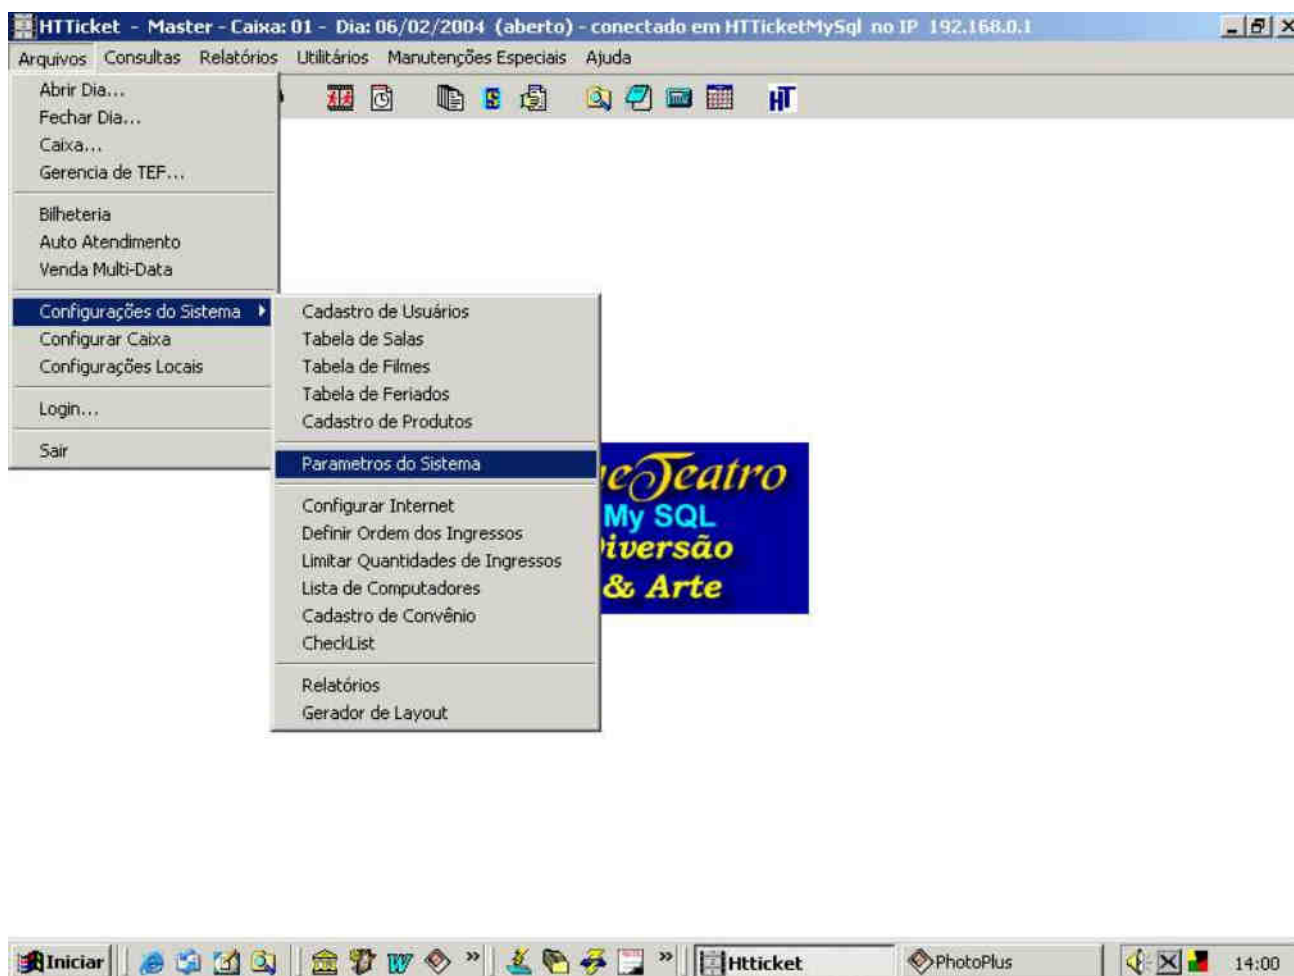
HTTicket - Master - Caixa: 01 - Dia: 06/02/2004 (aberto) - conectado em HTTicketMySql no IP 192.168.0.1

Arquivos Consultas Relatórios Utilitários Manutenções Especiais Ajuda

Abrir Dia...
Fechar Dia...
Caixa...
Gerencia de TEF...

Bilheteria
Auto Atendimento
Venda Multi-Data

Configurações do Sistema
Configurar Caixa
Configurações Locais

Login...

Sair

Cadastro de Usuários
Tabela de Salas
Tabela de Filmes
Tabela de Feriados
Cadastro de Produtos

Parametros do Sistema

Configurar Internet
Definir Ordem dos Ingressos
Limitar Quantidades de Ingressos
Lista de Computadores
Cadastro de Convênio
CheckList

Relatórios
Gerador de Layout

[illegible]eTeatro
My SQL
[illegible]iversão
& Arte

HT

Iniciar Htticket PhotoPlus 14:00